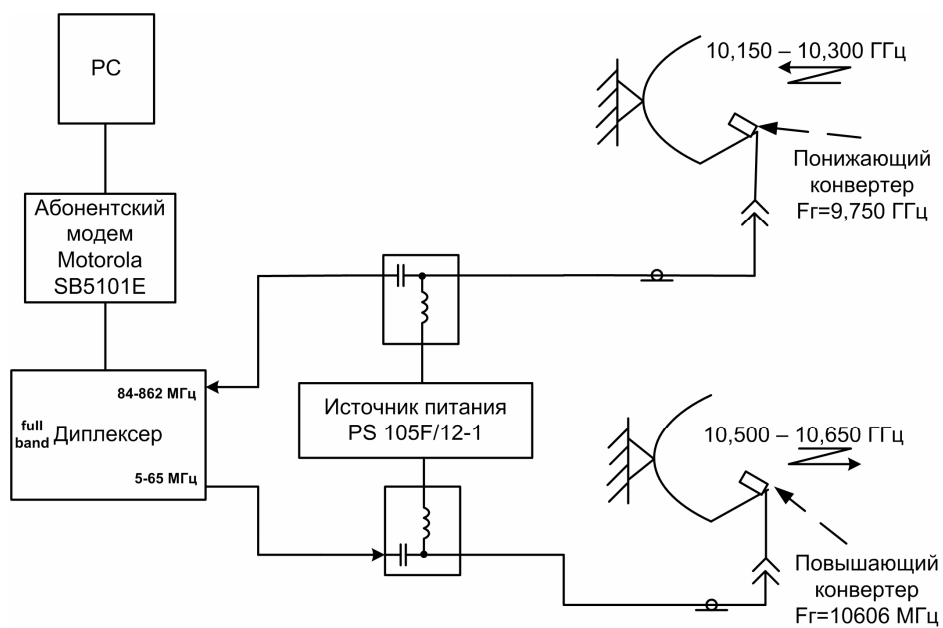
PC

Абонентский модем Motorola SB5101E

84-862 МГц

full band Диплексер

5-65 МГц

Источник питания PS 105F/12-1

10,150 – 10,300 ГГц

Понижающий конвертер Fг=9,750 ГГц

10,500 – 10,650 ГГц

Повышающий конвертер Fг=10606 МГц